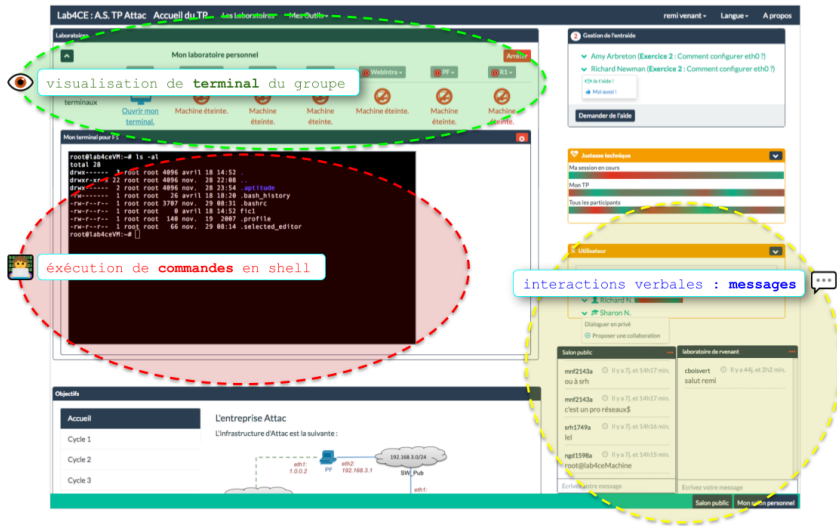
Lab4CE : A.S. TP Attac Accueil du TP Les laboratoires Mes Outils remi venant Langue A propos

Laboratoire

Mon laboratoire personnel Arrêter

visualisation de terminal du groupe

Webintra PF K1

terminaux Ouvrir mon terminal. Machine éteinte. Machine éteinte. Machine éteinte. Machine éteinte. Machine éteinte. Machine éteinte.

Mon terminal pour PC

root@lab4ceVM:~# ls -al
total 28
drwx------ 3 root root 4096 avril 18 14:52 .
drwxr-xr-x 22 root root 4096 nov. 28 22:08 ..
drwx------ 2 root root 4096 nov. 28 23:54 .aptitude
-rw------- 1 root root 26 avril 18 10:20 .bash_history
-rw-r--r-- 1 root root 3707 nov. 29 08:31 .bashrc
-rw-r--r-- 1 root root 0 avril 18 14:52 fic1
-rw-r--r-- 1 root root 140 nov. 19 2007 .profile
-rw-r--r-- 1 root root 66 nov. 29 08:14 .selected_editor
root@lab4ceVM:~#

éxécution de commandes en shell

Objectifs

Accueil
Cycle 1
Cycle 2
Cycle 3

L'entreprise Attac

L'infrastructure d'Attac est la suivante :

eth1 1.0.0.2 PF eth2 192.168.3.1 192.168.3.0/24 SW_Pub eth1

Gestion de l'entraide

Amy Arbreton (Exercice 2 : Comment configurer eth0 ?)
Richard Newman (Exercice 2 : Comment configurer eth0 ?)
Il te faut l'aide !
Moi aussi !

Demander de l'aide

Justesse technique

Ma session en cours
Mon TP
Tous les participants

Utilisateur

interactions verbales : messages

Richard N.
Sharon N.
Dialoguer en privé
Proposer une collaboration

Salon public

mnf2143a Il y a 7j, et 14h17 min.
ou à srh
mnf2143a Il y a 7j, et 14h17 min.
c'est un pro réseaux$
srh1749a Il y a 7j, et 14h16 min.
lel
ngd1598a Il y a 7j, et 14h15 min.
root@lab4ceMachine
Ecrivez votre message

laboratoire de rvenant

cboisvert Il y a 4j, et 2h2 min.
salut remi
Ecrivez votre message

Salon public Mon salon personnel